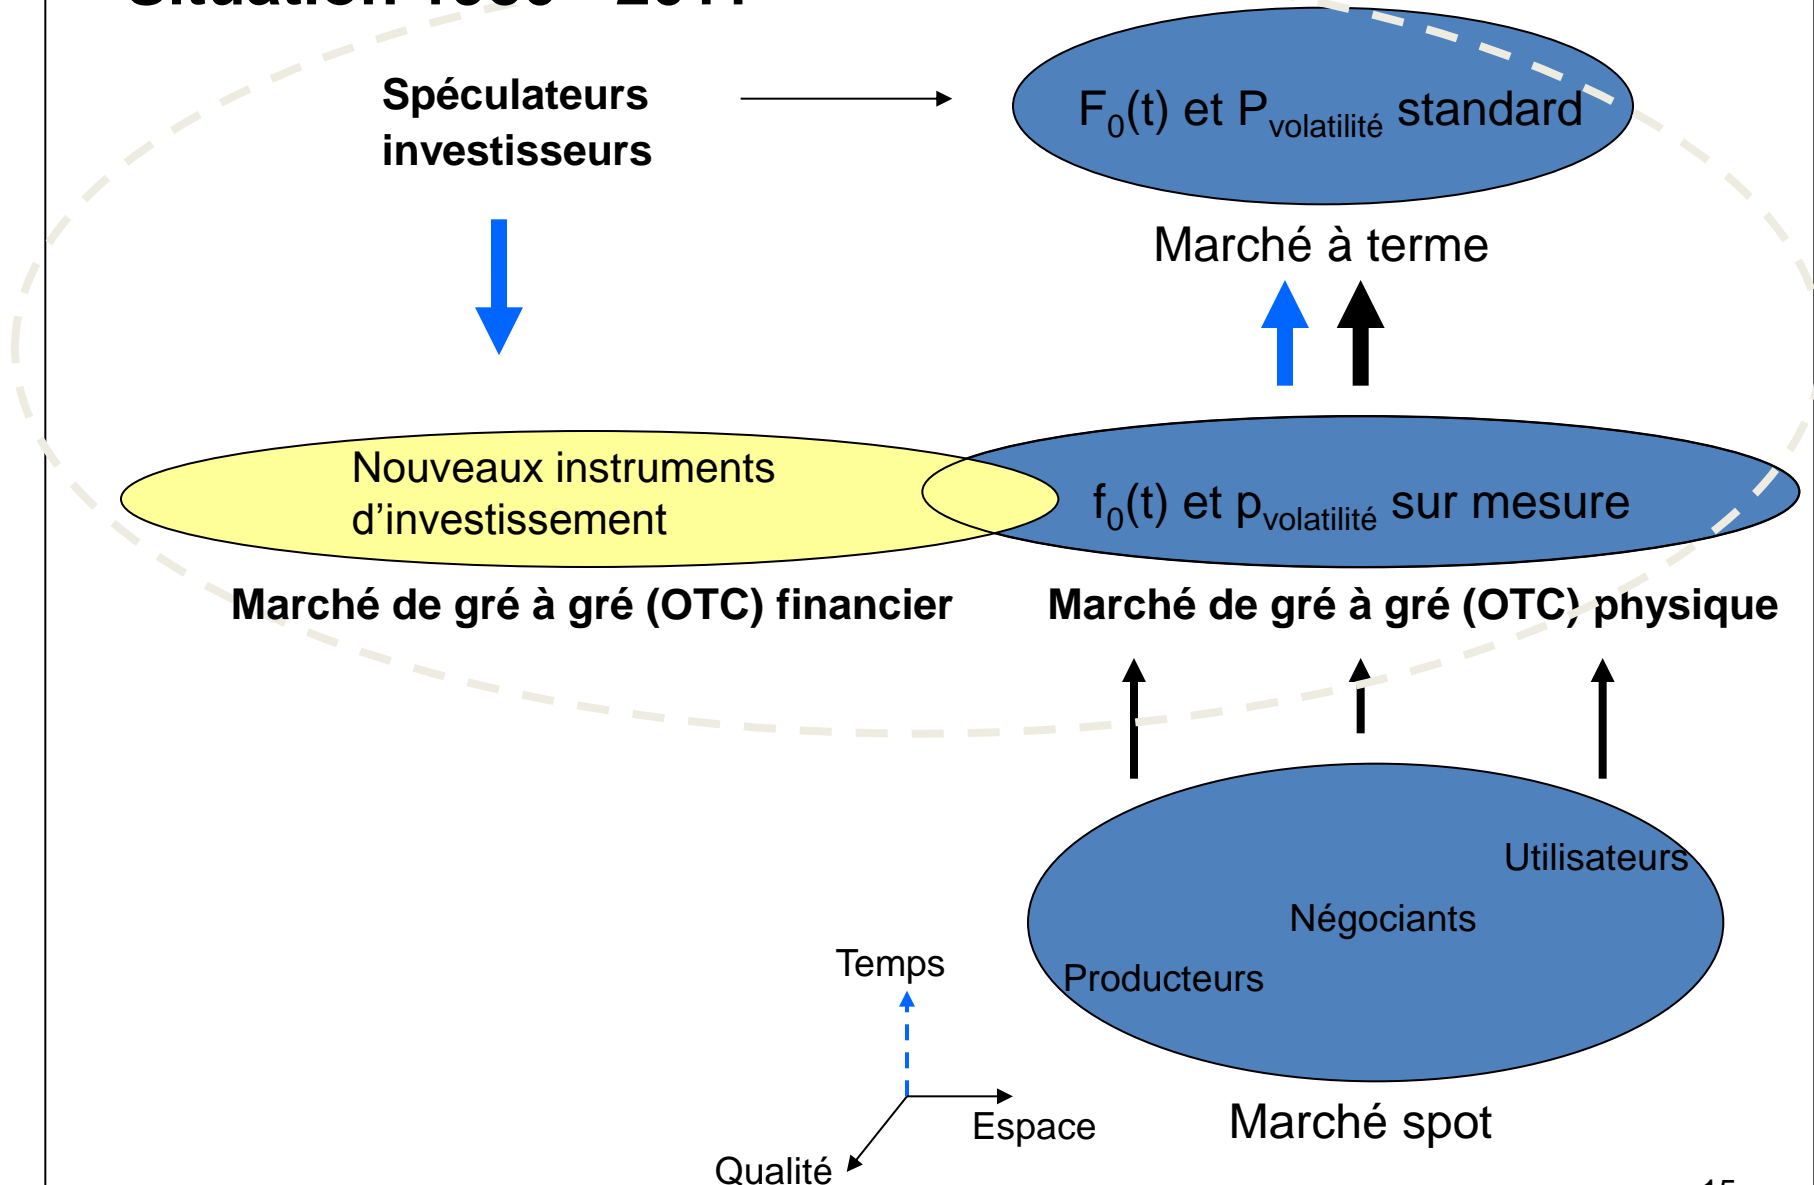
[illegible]

Spéculateurs investisseurs

$F_0(t)$ et $P_{volatilité}$ standard

Marché à terme

Nouveaux instruments d'investissement

$f_0(t)$ et $p_{volatilité}$ sur mesure

Marché de gré à gré (OTC) financier

Marché de gré à gré (OTC) physique

Utilisateurs

Négociants

Producteurs

Temps

Espace

Qualité

Marché spot

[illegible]